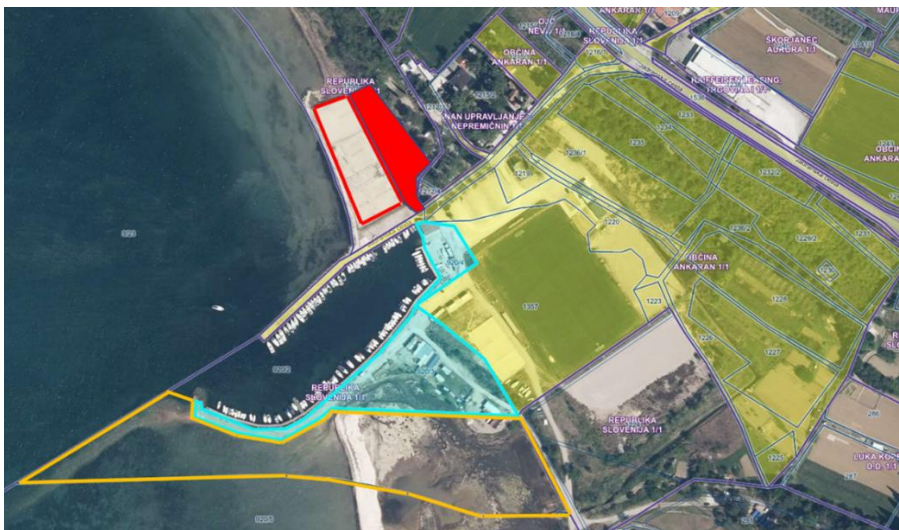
REPUBLIKA SLOVENIJA 1/1

OBČINA ANKARAN 1/1

REPUBLIKA SLOVENIJA 1/1

RAIFFEISEN LEASING TRGOVINA 1/1

ŠKORJANEC AURORA 1/1

OBČINA ANKARAN

NAN UPRAVLJANJE NEPREMIČNIN

OBČINA ANKARAN 1/1

REPUBLIKA SLOVENIJA 1/1

REPUBLIKA SLOVENIJA 1/1

LUKA KOPER D.D. 1/1

1239

1230/1

1219

1220

1387

1223

1226

1227

1225

8203

8202

8205

266